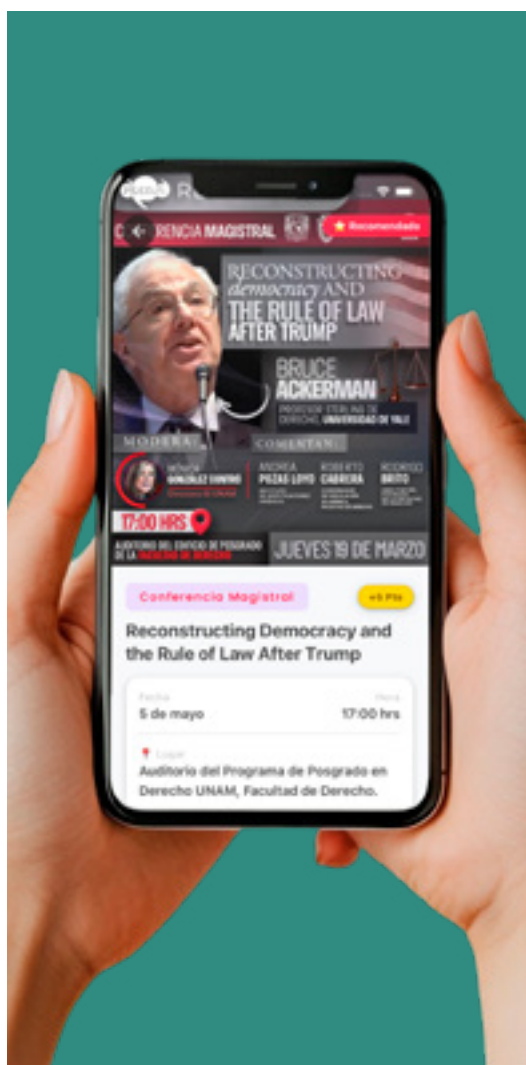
R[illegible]

C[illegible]RENCIA MAGISTRAL

Recomendado

RECONSTRUCTING democracy AND THE RULE OF LAW AFTER TRUMP

BRUCE ACKERMAN

PROFESOR STERLING DE DERECHO, UNIVERSIDAD DE YALE

MODERA:

COMENTAN:

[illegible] GONZÁLEZ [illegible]

ANDREA POZAS-LOYO

ROBERTO CABRERA

RODRIGO BRITO

17:00 HRS

AUDITORIO DEL EDIFICIO DE POSGRADO DE LA FACULTAD DE DERECHO

JUEVES 19 DE MARZO

Conferencia Magistral

+5 Pts

Reconstructing Democracy and the Rule of Law After Trump

Fecha

5 de mayo

Hora

17:00 hrs

Lugar

Auditorio del Programa de Posgrado en Derecho UNAM, Facultad de Derecho.